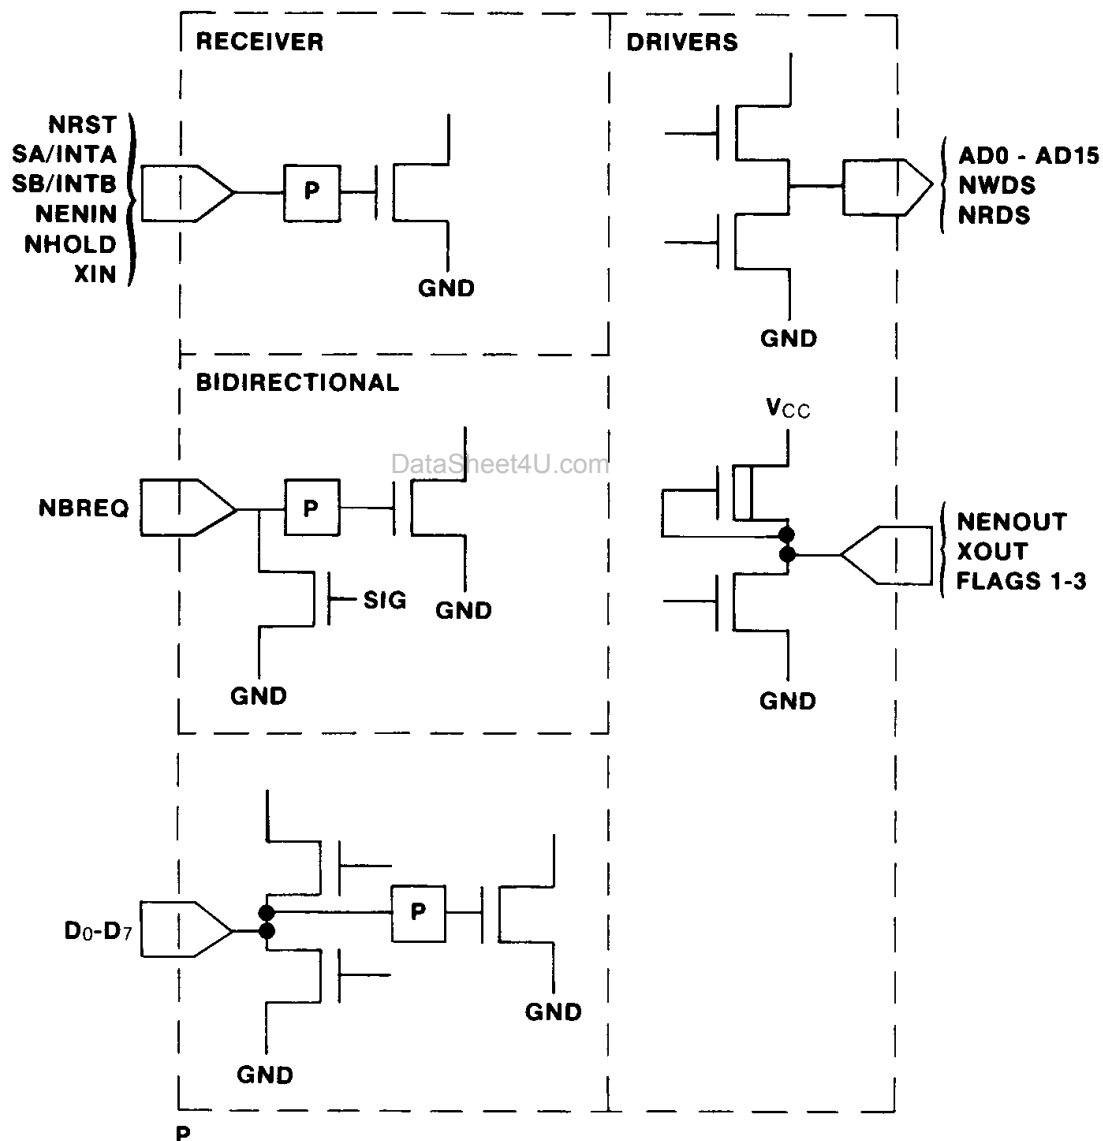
RECEIVER

DRIVERS

NRST
SA/INTA
SB/INTB
NENIN
NHOLD
XIN

P

GND

AD0 - AD15
NWDS
NRDS

GND

BIDIRECTIONAL

$V_{CC}$

DataSheet4U.com

NBREQ

P

SIG

GND

GND

NENOUT
XOUT
FLAGS 1-3

GND

$D_0$-$D_7$

P

GND

GND

P